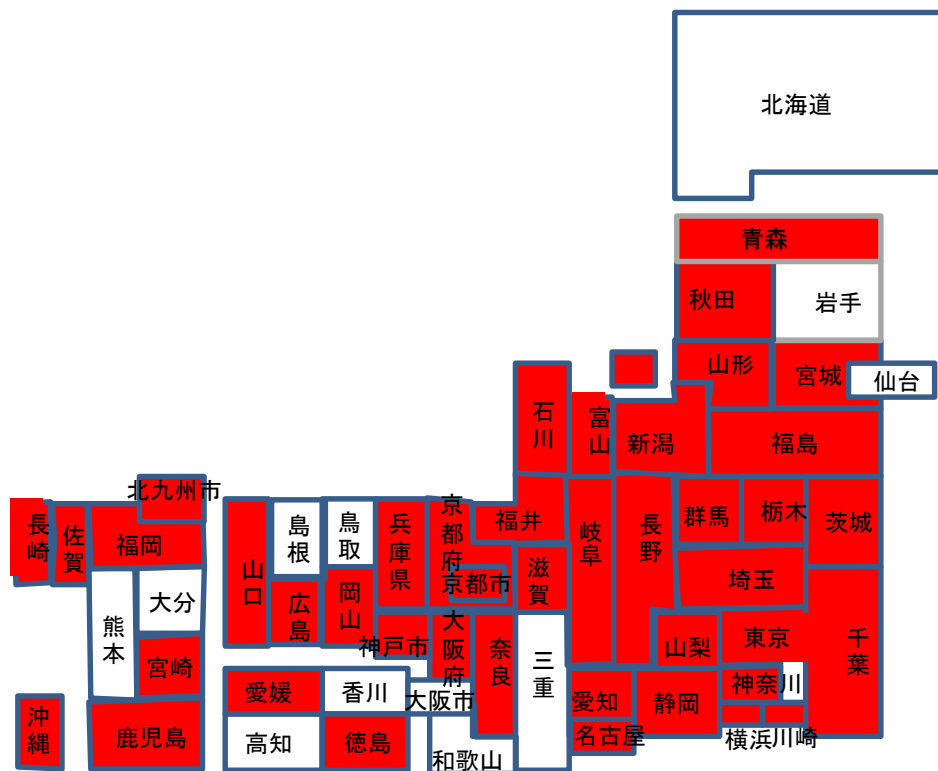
北海道

青森

秋田

岩手

山形

宮城

仙台

石川

富山

新潟

福島

北九州市

長崎

佐賀

福岡

山口

島根

鳥取

兵庫県

京都府

福井

岐阜

長野

群馬

栃木

茨城

滋賀

京都市

熊本

大分

広島

岡山

埼玉

宮崎

神戸市

大阪府

奈良

三重

山梨

東京

千葉

愛媛

香川

大阪市

愛知

静岡

神奈川

沖縄

鹿児島

高知

徳島

名古屋

横浜

川崎

和歌山